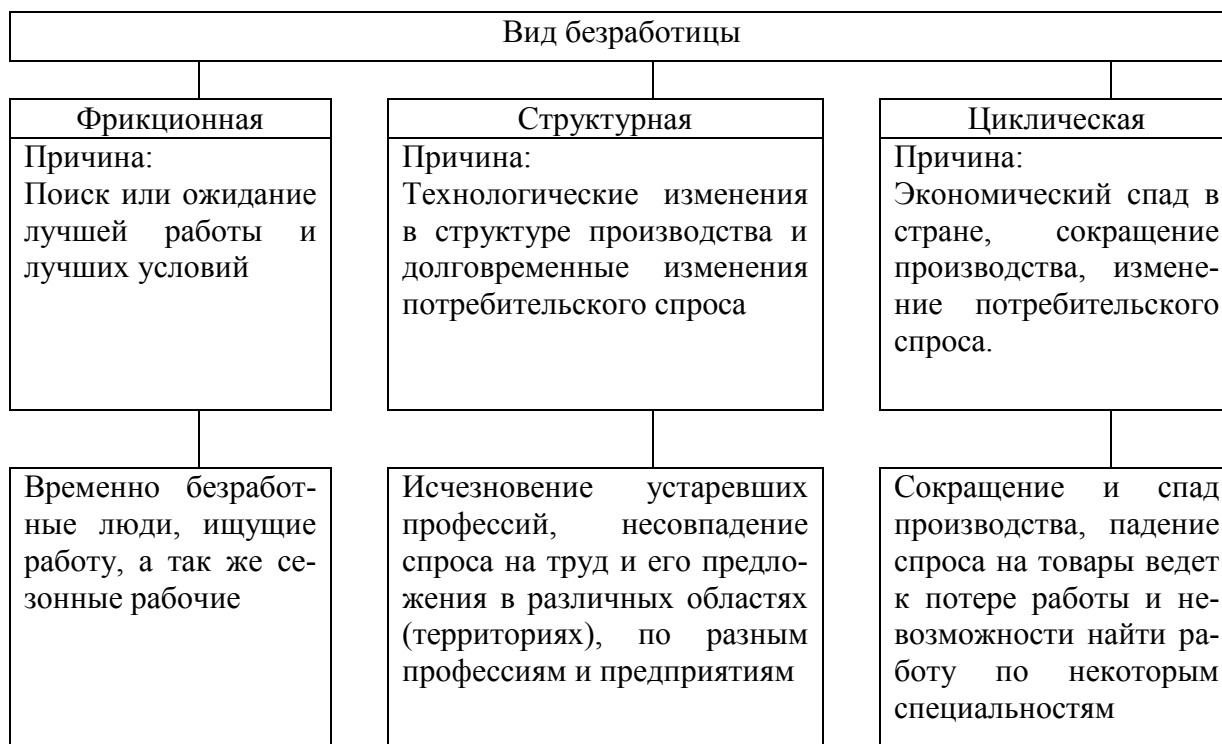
Вид безработицы

Фрикционная

Причина:
Поиск или ожидание лучшей работы и лучших условий

Временно безработные люди, ищущие работу, а так же сезонные рабочие

Структурная

Причина:
Технологические изменения в структуре производства и долговременные изменения потребительского спроса

Исчезновение устаревших профессий, несовпадение спроса на труд и его предложения в различных областях (территориях), по разным профессиям и предприятиям

Циклическая

Причина:
Экономический спад в стране, сокращение производства, изменение потребительского спроса.

Сокращение и спад производства, падение спроса на товары ведет к потере работы и невозможности найти работу по некоторым специальностям